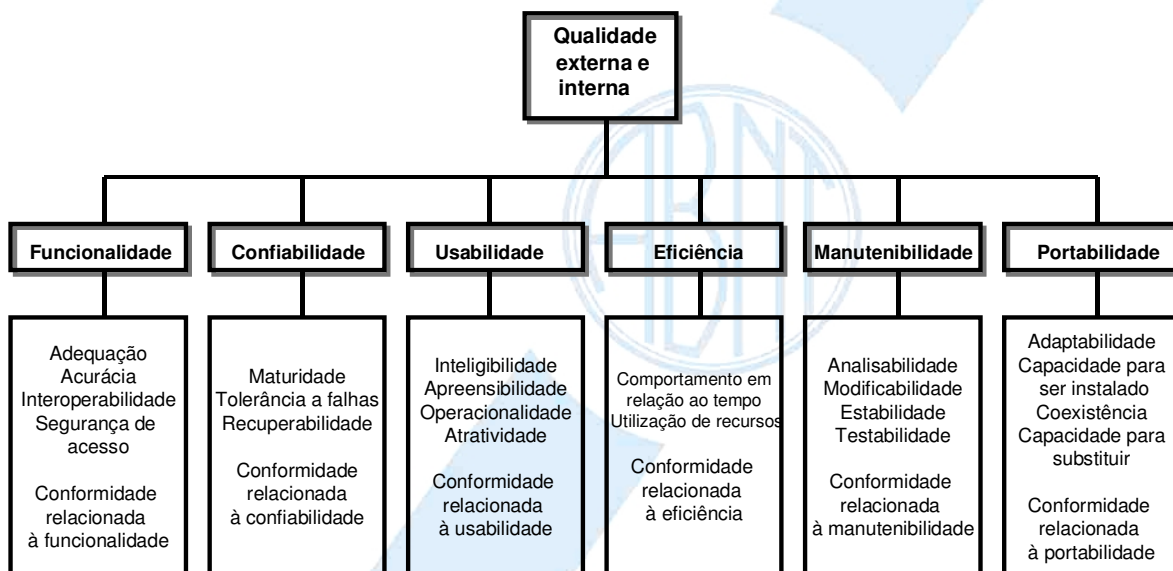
Qualidade externa e interna

Funcionalidade

Adequação
Acurácia
Interoperabilidade
Segurança de acesso

Conformidade relacionada à funcionalidade

Confiabilidade

Maturidade
Tolerância a falhas
Recuperabilidade

Conformidade relacionada à confiabilidade

Usabilidade

Inteligibilidade
Apreensibilidade
Operacionalidade
Atratividade

Conformidade relacionada à usabilidade

Eficiência

Comportamento em relação ao tempo
Utilização de recursos

Conformidade relacionada à eficiência

Manutenibilidade

Analisabilidade
Modificabilidade
Estabilidade
Testabilidade

Conformidade relacionada à manutenibilidade

Portabilidade

Adaptabilidade
Capacidade para ser instalado
Coexistência
Capacidade para substituir

Conformidade relacionada à portabilidade